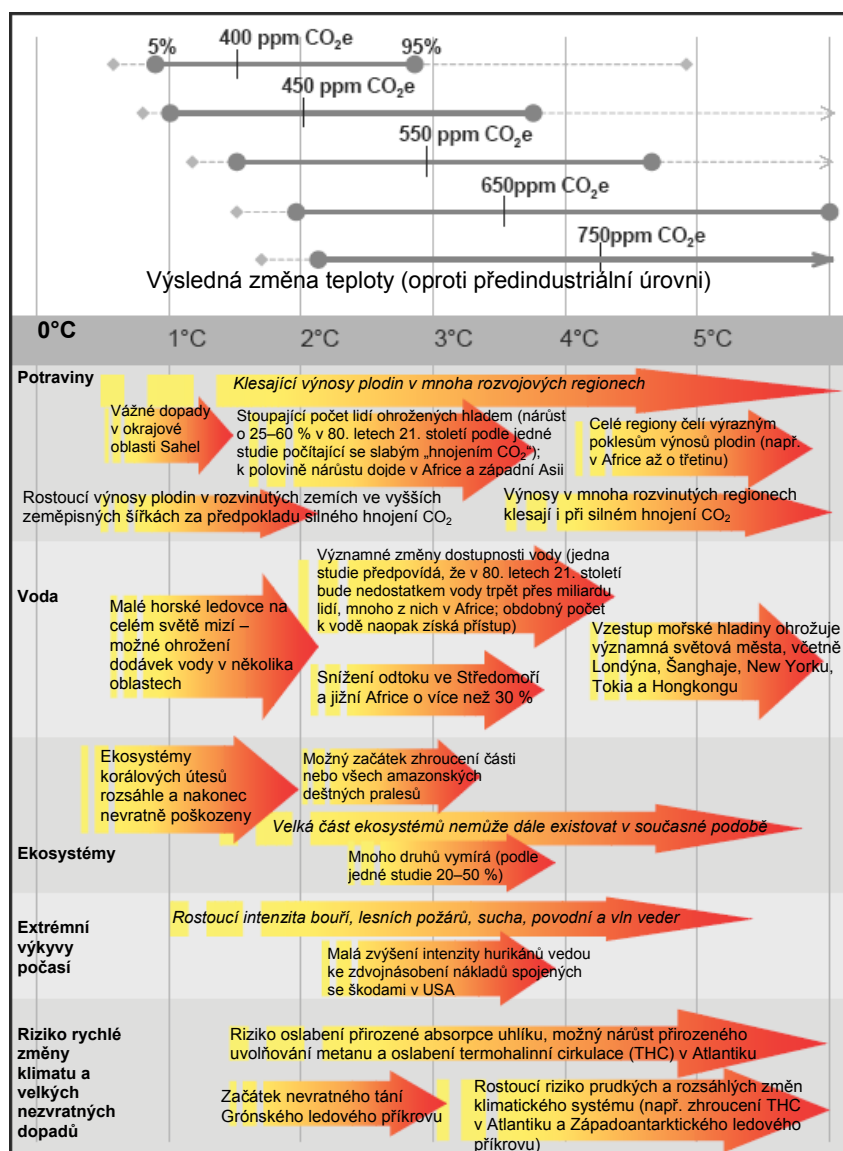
5%
400 ppm $CO_2$e
95%
450 ppm $CO_2$e
550 ppm $CO_2$e
650ppm $CO_2$e
750ppm $CO_2$e
Výsledná změna teploty (oproti předindustriální úrovni)

0°C
1°C
2°C
3°C
4°C
5°C

Potraviny
Klesající výnosy plodin v mnoha rozvojových regionech
Vážné dopady v okrajové oblasti Sahel
Stoupající počet lidí ohrožených hladem (nárůst o 25–60 % v 80. letech 21. století podle jedné studie počítající se slabým „hnojením $CO_2$“); k polovině nárůstu dojde v Africe a západní Asii
Celé regiony čelí výrazným poklesům výnosů plodin (např. v Africe až o třetinu)
Rostoucí výnosy plodin v rozvinutých zemích ve vyšších zeměpisných šířkách za předpokladu silného hnojení $CO_2$
Výnosy v mnoha rozvinutých regionech klesají i při silném hnojení $CO_2$

Voda
Malé horské ledovce na celém světě mizí – možné ohrožení dodávek vody v několika oblastech
Významné změny dostupnosti vody (jedna studie předpovídá, že v 80. letech 21. století bude nedostatkem vody trpět přes miliardu lidí, mnoho z nich v Africe; obdobný počet k vodě naopak získá přístup)
Snížení odtoku ve Středomoří a jižní Africe o více než 30 %
Vzestup mořské hladiny ohrožuje významná světová města, včetně Londýna, Šanghaje, New Yorku, Tokia a Hongkongu

Ekosystémy korálových útesů rozsáhle a nakonec nevratně poškozeny
Možný začátek zhroucení části nebo všech amazonských deštných pralesů
Velká část ekosystémů nemůže dále existovat v současné podobě
Ekosystémy
Mnoho druhů vymírá (podle jedné studie 20–50 %)

Extrémní výkyvy počasí
Rostoucí intenzita bouří, lesních požárů, sucha, povodní a vln veder
Malá zvýšení intenzity hurikánů vedou ke zdvojnásobení nákladů spojených se škodami v USA

Riziko rychlé změny klimatu a velkých nezvratných dopadů
Riziko oslabení přirozené absorpce uhlíku, možný nárůst přirozeného uvolňování metanu a oslabení termohalinní cirkulace (THC) v Atlantiku
Začátek nevratného tání Grónského ledového příkrovu
Rostoucí riziko prudkých a rozsáhlých změn klimatického systému (např. zhroucení THC v Atlantiku a Západoantarktického ledového příkrovu)